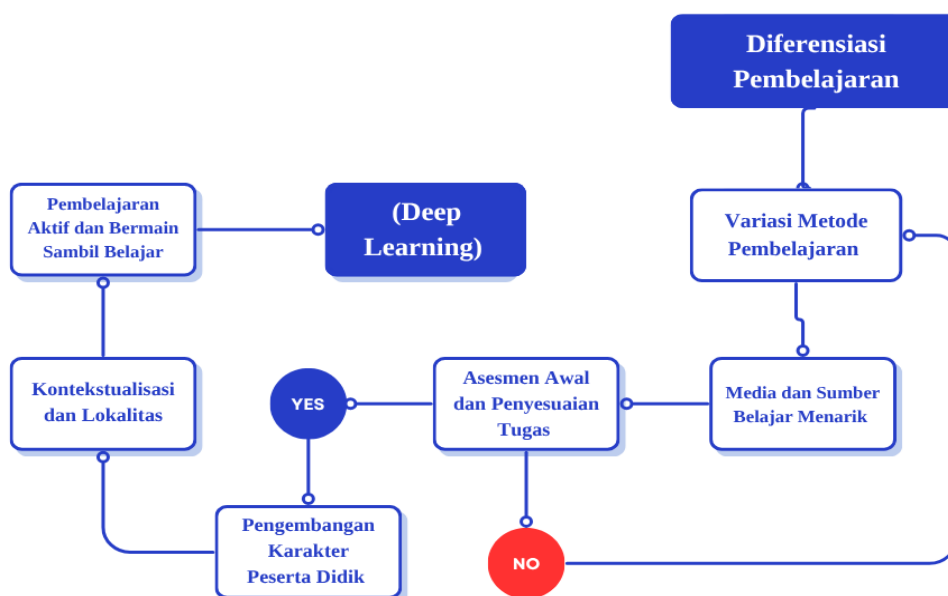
Diferensiasi Pembelajaran

Pembelajaran Aktif dan Bermain Sambil Belajar

(Deep Learning)

Variasi Metode Pembelajaran

Kontekstualisasi dan Lokalitas

YES

Asesmen Awal dan Penyesuaian Tugas

Media dan Sumber Belajar Menarik

Pengembangan Karakter Peserta Didik

NO